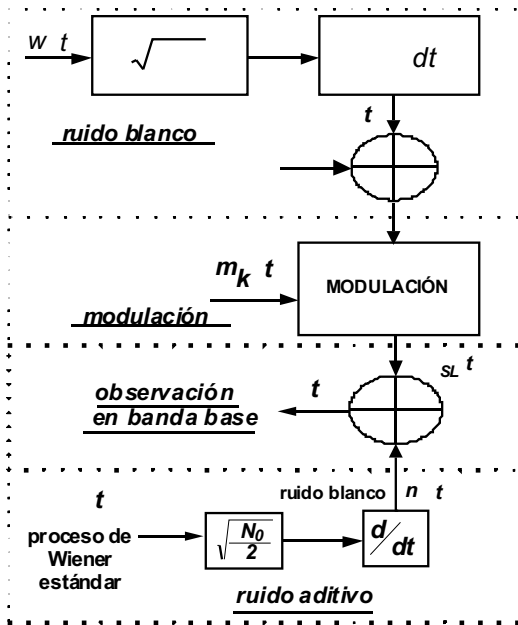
w t

$\sqrt{\phantom{x}}$

dt

t

ruido blanco

$m_k$ t

MODULACIÓN

modulación

SL t

t

observación en banda base

ruido blanco

n t

t

proceso de Wiener estándar

$\sqrt{\frac{N_0}{2}}$

$d/dt$

ruido aditivo